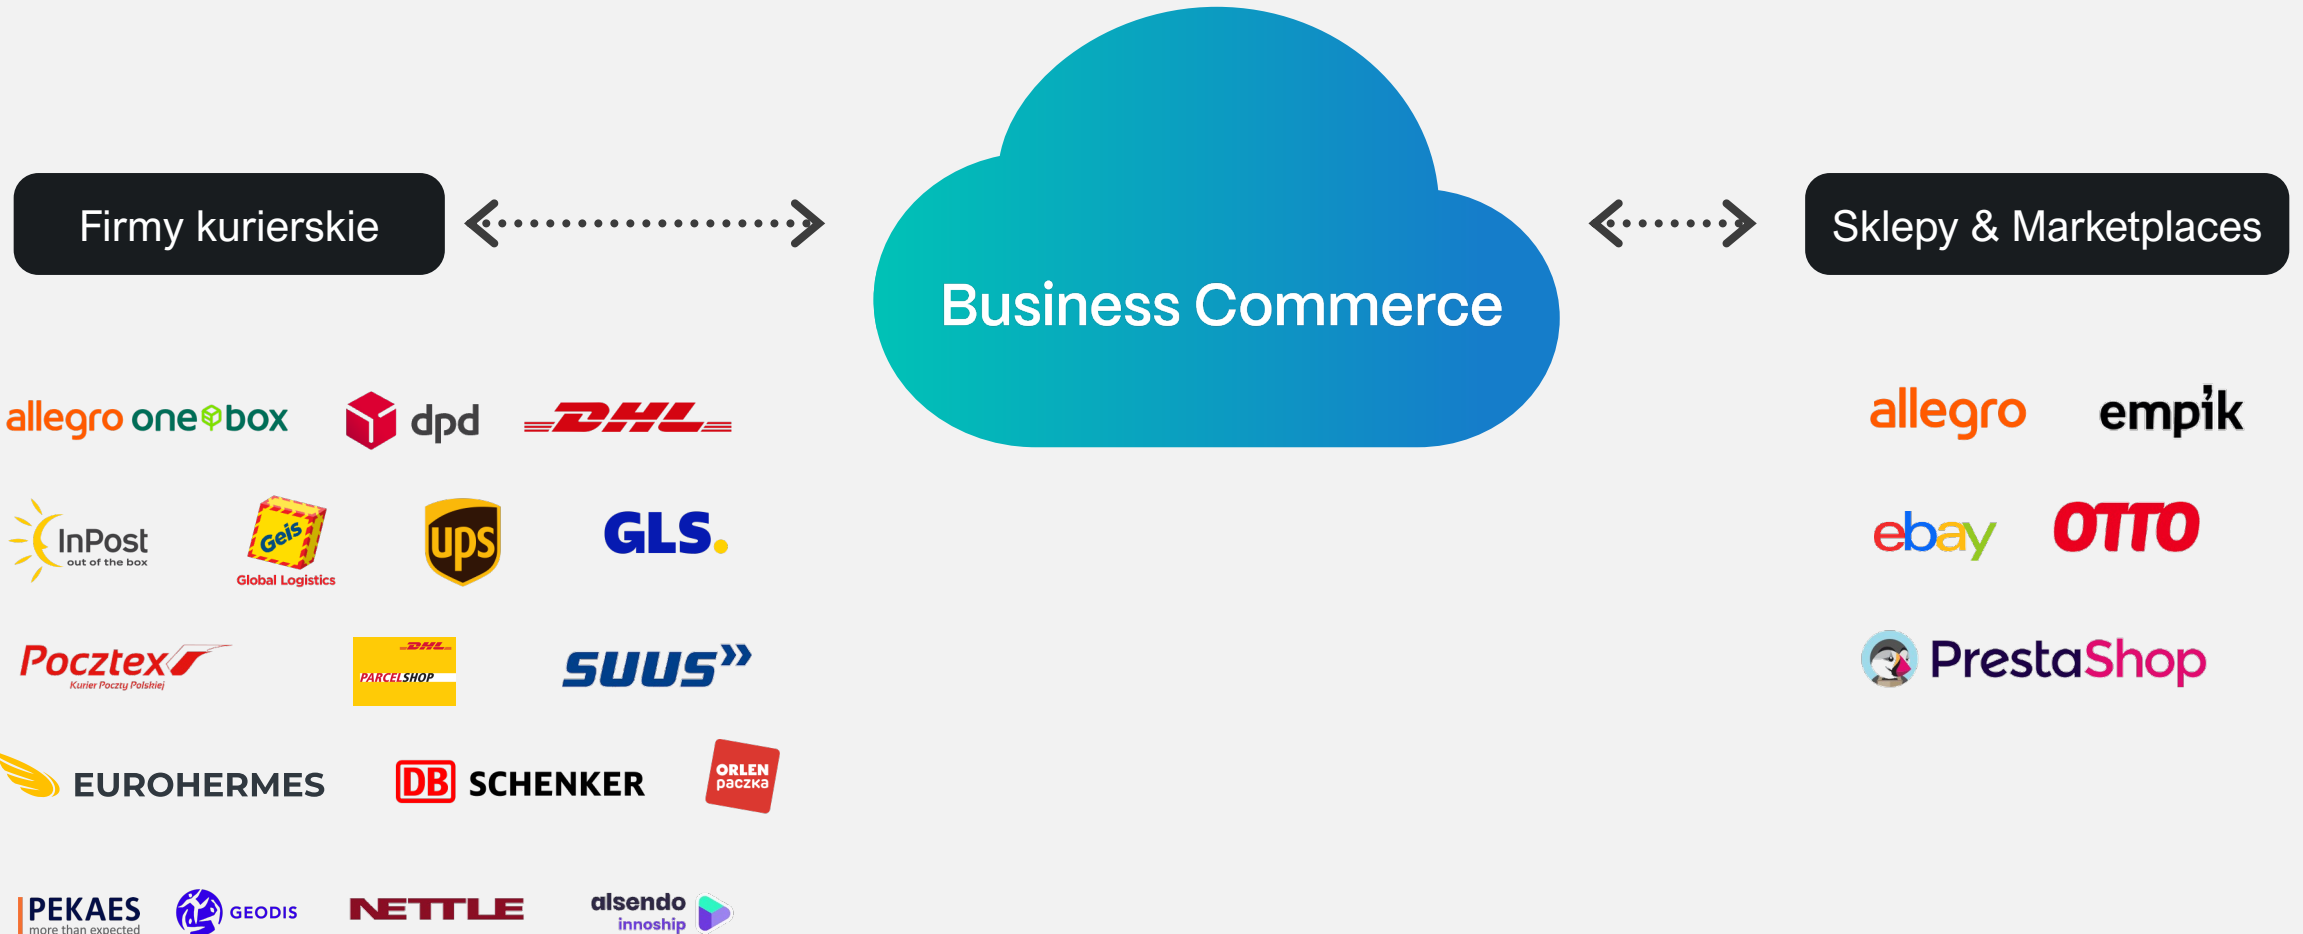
Firmy kurierskie

Business Commerce

Sklepy & Marketplaces

allegro one box
dpd
DHL
InPost
out of the box
Geis
Global Logistics
ups
GLS.
Pocztex
Kurier Poczty Polskiej
DHL
PARCELSHOP
SUUS
EUROHERMES
DB SCHENKER
ORLEN paczka
PEKAES
more than expected
GEODIS
NETTLE
alsendo
innoship

allegro
empik
ebay
OTTO
PrestaShop